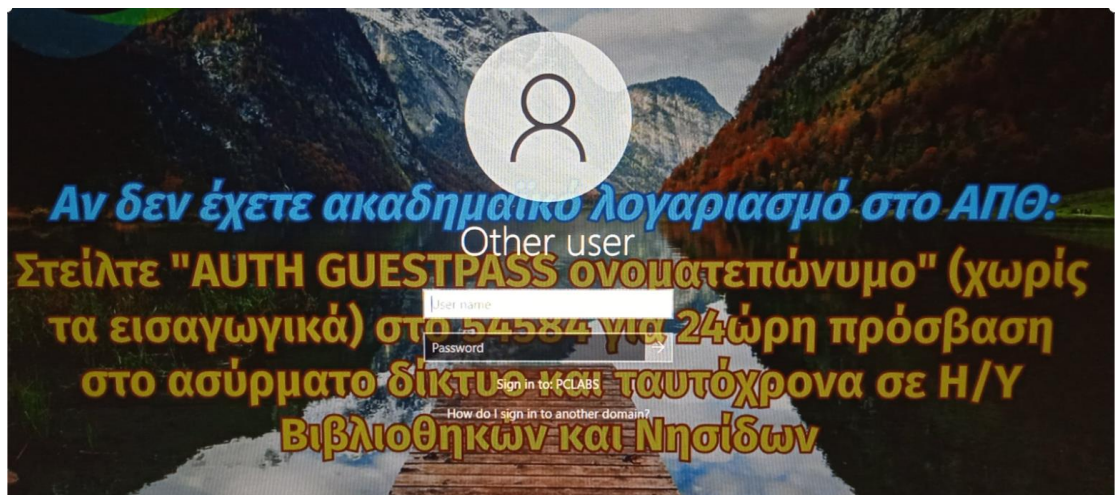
Αν δεν έχετε ακαδημαϊκό λογαριασμό στο ΑΠΘ:

Other user

Στείλτε "AUTH GUESTPASS ονοματεπώνυμο" (χωρίς τα εισαγωγικά) στο 54584 για 24ωρη πρόσβαση στο ασύρματο δίκτυο και ταυτόχρονα σε Η/Υ Βιβλιοθηκών και Νησίδων

User name

Password

Sign in to: PCLABS

How do I sign in to another domain?